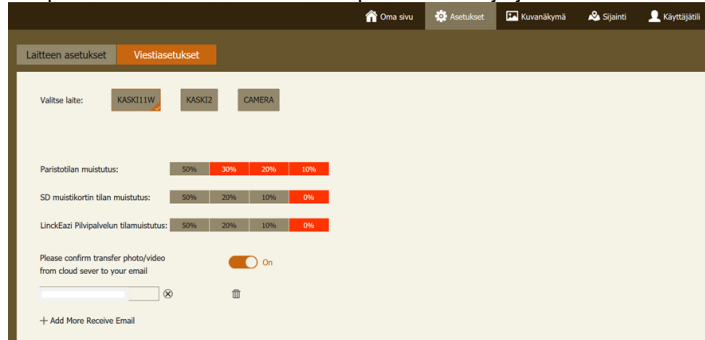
Oma sivu Asetukset Kuvanäkymä Sijainti Käyttäjätili

Laitteen asetukset Viestiasetukset

Valitse laite: KASKI11W KASKI2 CAMERA

Paristotilan muistutus: 50% 30% 20% 10%

SD muistikortin tilan muistutus: 50% 20% 10% 0%

LinckEazi Pilvipalvelun tilamuistutus: 50% 20% 10% 0%

Please confirm transfer photo/video from cloud sever to your email On

+ Add More Receive Email